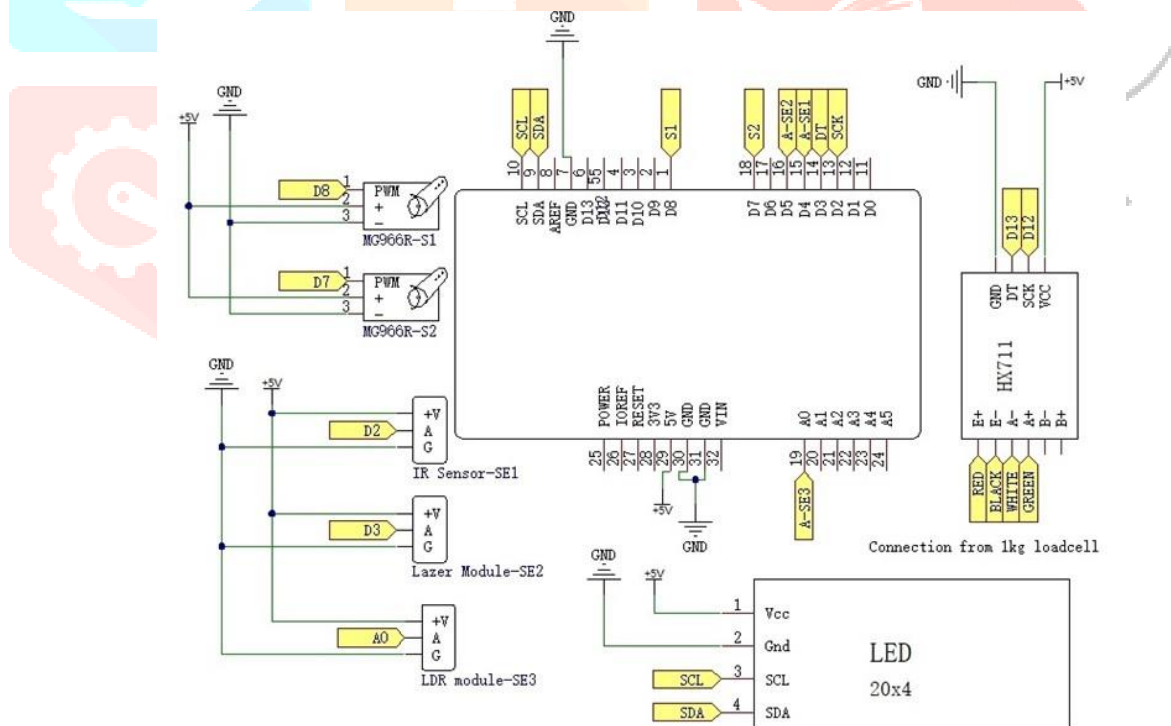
GND

GND

+5V

D8
1
2
3
PWM
+
-
MG966R-S1

D7
1
2
3
PWM
+
-
MG966R-S2

SCL SDA S1 S2 A-SE2 A-SE1 DT SCK

10 9 8 7 6 5 4 3 2 1
SCL SDA AREF GND D13 D12 D11 D10 D9 D8

18 17 16 15 14 13 12 11
D7 D6 D5 D4 D3 D2 D1 D0

GND
+5V
D13 D12
GND DT SCK VCC
HX711
E+ E- A- A+ B- B+
RED BLACK WHITE GREEN
Connection from 1kg loadcell

POWER IOREF RESET 3V3 5V GND GND VIN
25 26 27 28 29 30 31 32
+5V
GND

A0 A1 A2 A3 A4 A5
19 20 21 22 23 24
A-SE3

GND
+5V
+V
D2
A
G
IR Sensor-SE1

+V
D3
A
G
Lazer Module-SE2

+V
A0
A
G
LDR module-SE3

GND
+5V
1 Vcc
2 Gnd
SCL 3 SCL
SDA 4 SDA
LED
20x4